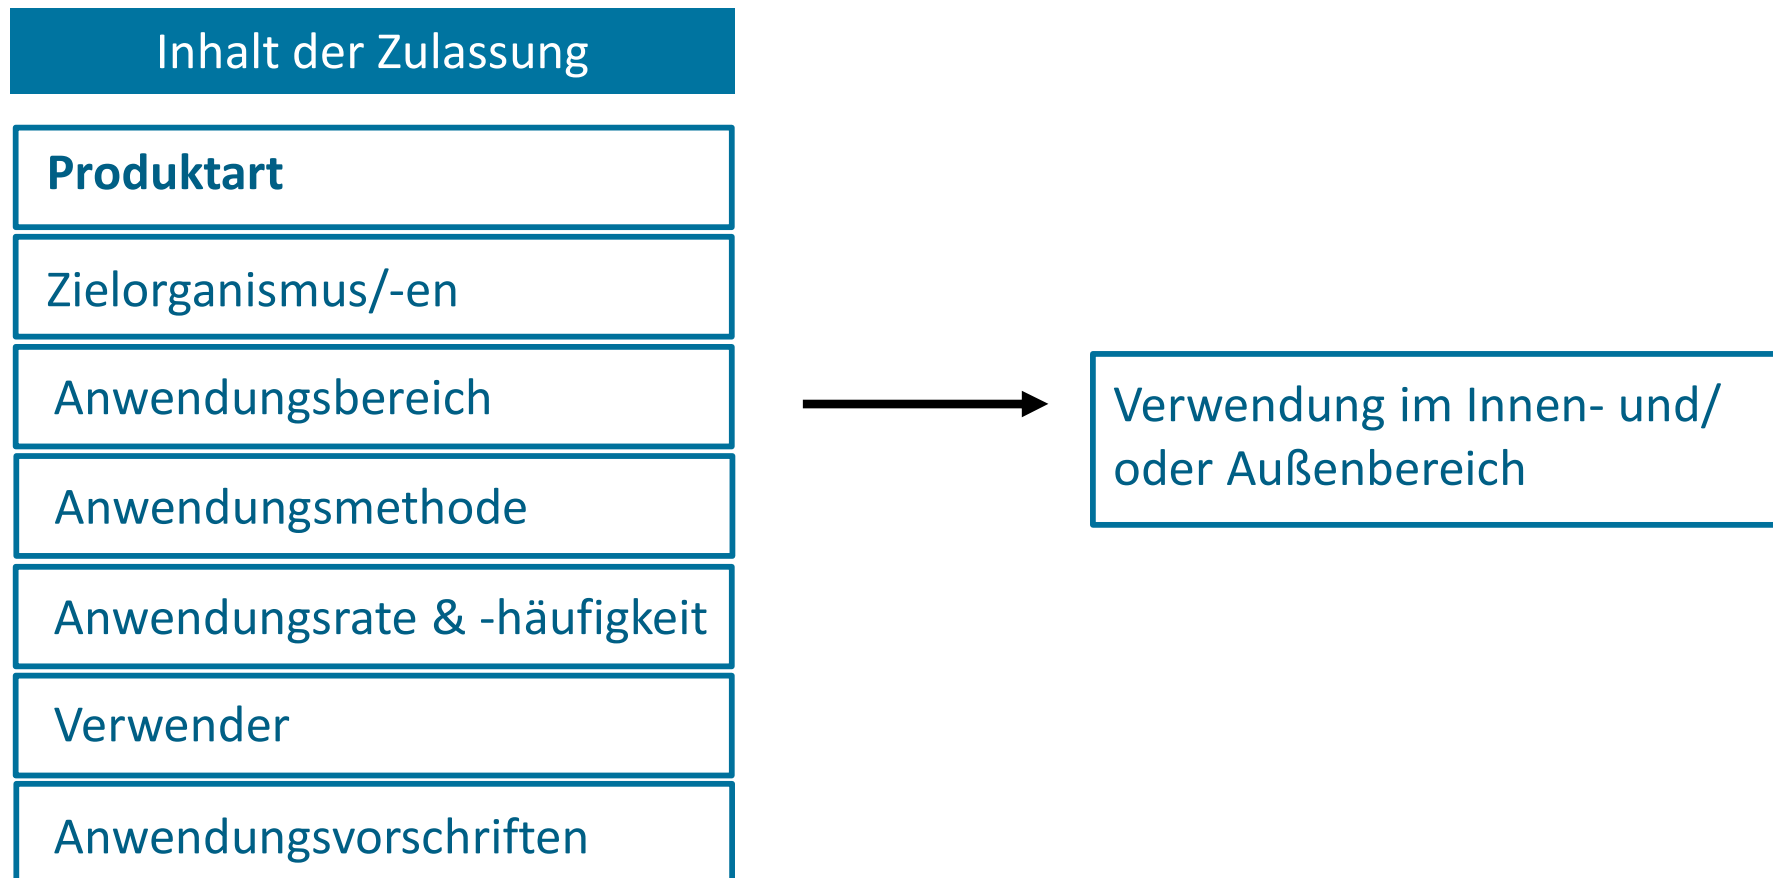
Inhalt der Zulassung

Produktart

Zielorganismus/-en

Anwendungsbereich

Anwendungsmethode

Anwendungsrate & -häufigkeit

Verwender

Anwendungsvorschriften

Verwendung im Innen- und/ oder Außenbereich